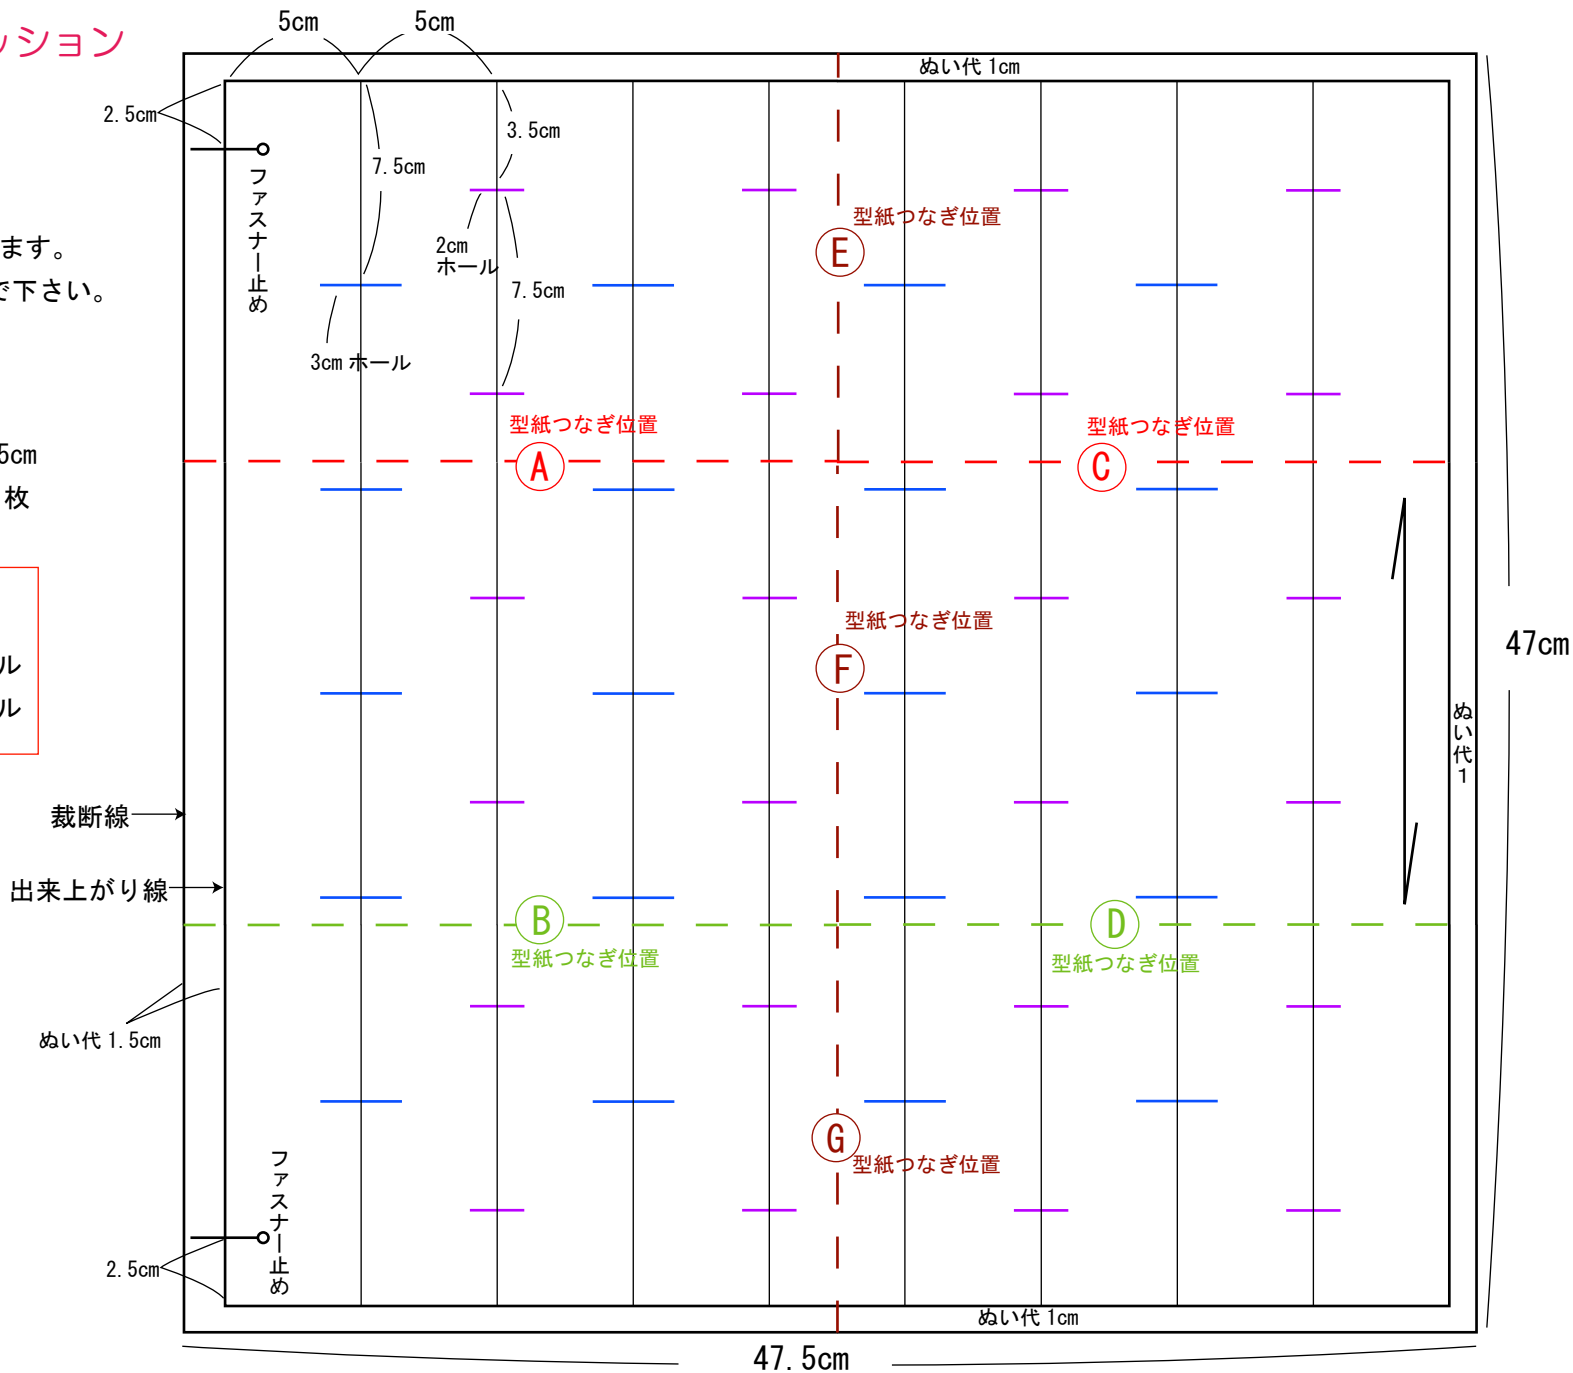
ッション

ます。
で下さい。

5cm
枚

ル
ル

5cm
5cm
ぬい代 1cm
2. 5cm
ファスナー止め
7. 5cm
3. 5cm
2cm
ホール
7. 5cm
3cm ホール
型紙つなぎ位置
E
型紙つなぎ位置
A
型紙つなぎ位置
C
型紙つなぎ位置
F
47cm
ぬい代1
裁断線
出来上がり線
B
型紙つなぎ位置
D
型紙つなぎ位置
ぬい代 1. 5cm
G
型紙つなぎ位置
ファスナー止め
2. 5cm
ぬい代 1cm
47. 5cm